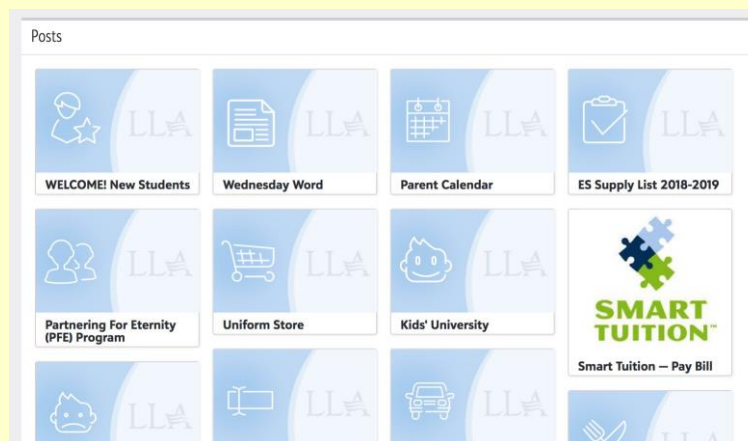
Posts

LLA
WELCOME! New Students

LLA
Wednesday Word

LLA
Parent Calendar

LLA
ES Supply List 2018-2019

LLA
Partnering For Eternity (PFE) Program

LLA
Uniform Store

LLA
Kids' University

SMART TUITION™
Smart Tuition — Pay Bill

LLA

LLA

LLA

LLA